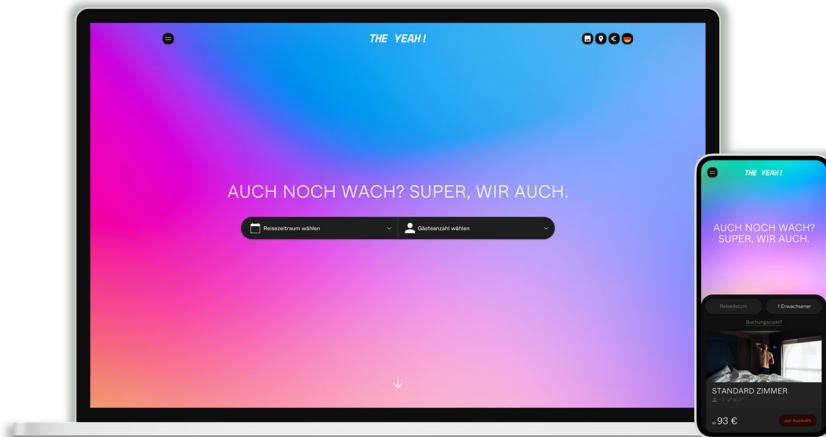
THE YEAH!

AUCH NOCH WACH? SUPER, WIR AUCH.

Reisezeitraum wählen

Gästeanzahl wählen

THE YEAH!

AUCH NOCH WACH? SUPER, WIR AUCH.

Reisedatum

1 Erwachsener

Buchungscode?

STANDARD ZIMMER

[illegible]

ab 93 €

zur Auswahl